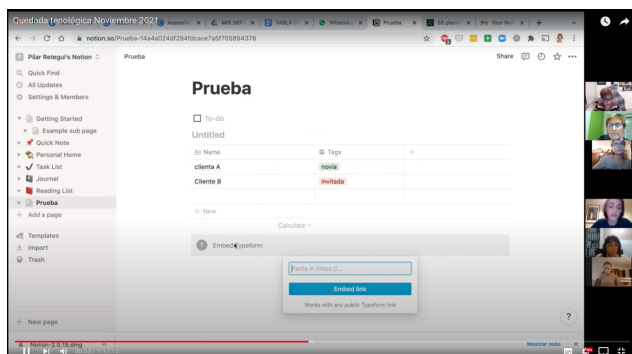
Quedada tenológica Noviembre 2021

Asesoría | MIS SER | TABLA D | WhatsApp | Prueba | 50 planes | Your Ne

notion.so/Prueba-14a4a024f294fdcace7a5f705894378

Pilar Retegui's Notion

Quick Find
All Updates
Settings & Members

Getting Started
Example sub page
Quick Note
Personal Home
Task List
Journal
Reading List
Prueba
Add a page

Templates
Import
Trash

New page

Prueba

Share

Prueba

To-do

Untitled

| Name | Tags | + |
|---|---|---|
| clienta A | novia | |
| Cliente B | invitada | |

+ New

Calculate

Embed typeform

Paste in https://...

Embed link

Works with any public Typeform link.

?

Notion-2.0.19.dmg

Mostrar todo